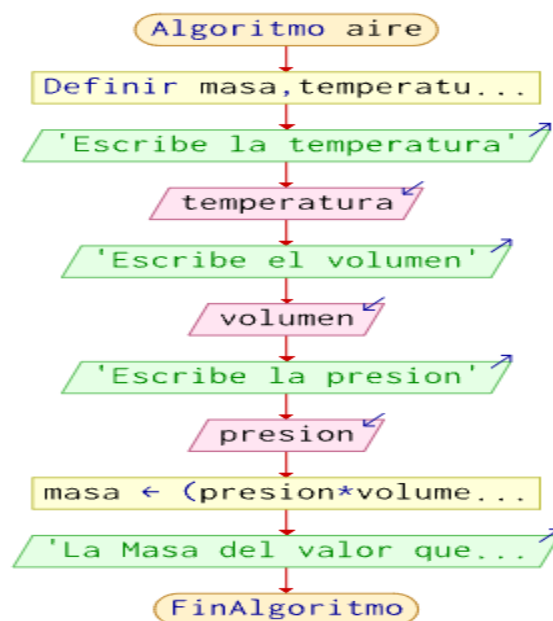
Algoritmo aire

Definir masa,temperatu...

'Escribe la temperatura'

temperatura

'Escribe el volumen'

volumen

'Escribe la presion'

presion

masa ← (presion*volume...

'La Masa del valor que...

FinAlgoritmo